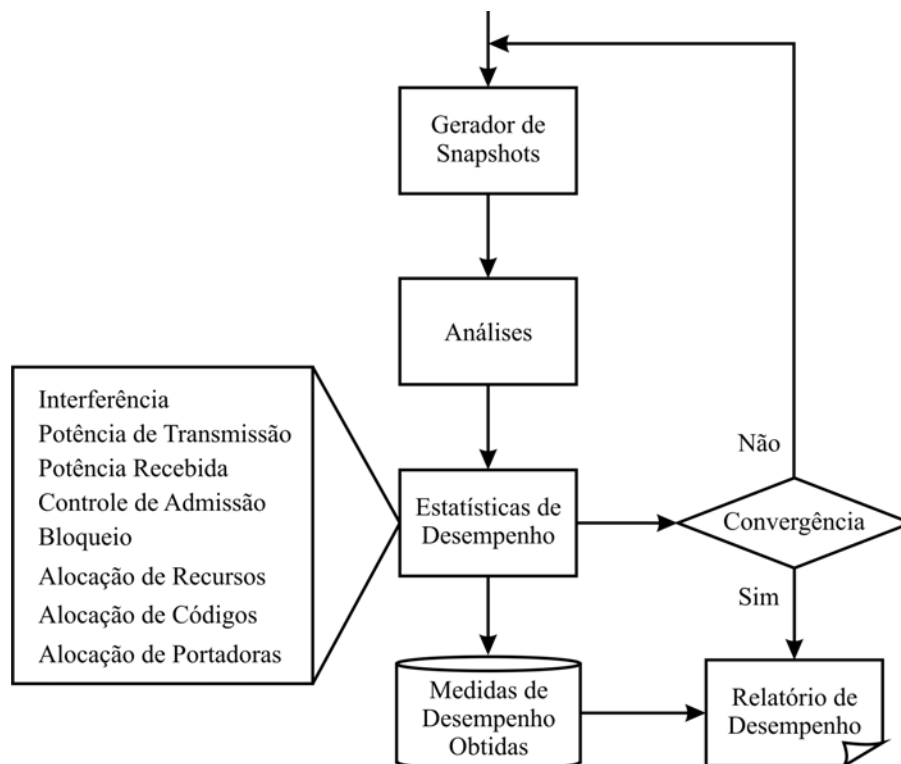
Gerador de Snapshots

Análises

Interferência
Potência de Transmissão
Potência Recebida
Controle de Admissão
Bloqueio
Alocação de Recursos
Alocação de Códigos
Alocação de Portadoras

Estatísticas de Desempenho

Não

Convergência

Sim

Medidas de Desempenho Obtidas

Relatório de Desempenho